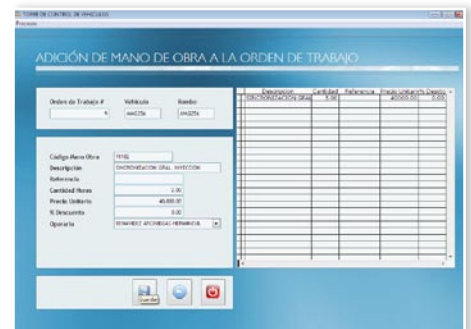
TORRE DE CONTROL DE VEHICULOS
Proceso

ADICIÓN DE MANO DE OBRA A LA ORDEN DE TRABAJO

Orden de Trabajo #
Vehículo
Rumbo
AAA225A
AAA225A

Código Mano Obra
TY102
Descripción
SINCRONIZACION GRAL INYECCION
Referencia
Cantidad Horas
2.00
Precio Unitario
40,000.00
% Descuento
0.00
Operario
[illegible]

| Descripcion | Cantidad | Referencia | Precio Unitario | Descu |
|---|---|---|---|---|
| SINCRONIZACION GRAL | 2.00 | | 40000.00 | 0.00 |

Guardar